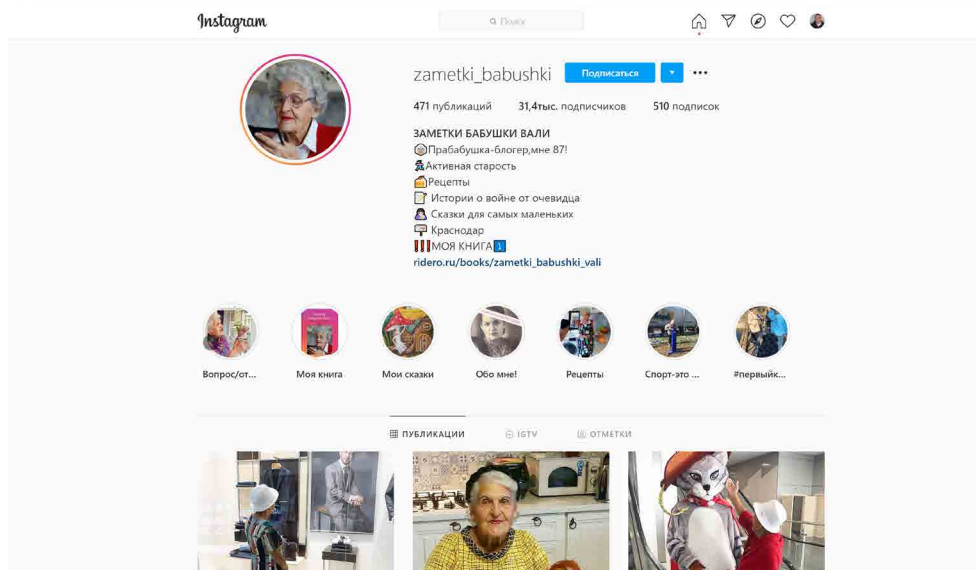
Instagram

Поиск

zametki_babushki Подписаться ▾ •••

471 публикаций 31,4тыс. подписчиков 510 подписок

ЗАМЕТКИ БАБУШКИ ВАЛИ
Прабабушка-блогер,мне 87!
Активная старость
Рецепты
Истории о войне от очевидца
Сказки для самых маленьких
Краснодар
МОЯ КНИГА
ridero.ru/books/zametki_babushki_vali

Вопрос/от... Моя книга Мои сказки Обо мне! Рецепты Спорт-это ... #первый...

ПУБЛИКАЦИИ IGTV ОТМЕТКИ